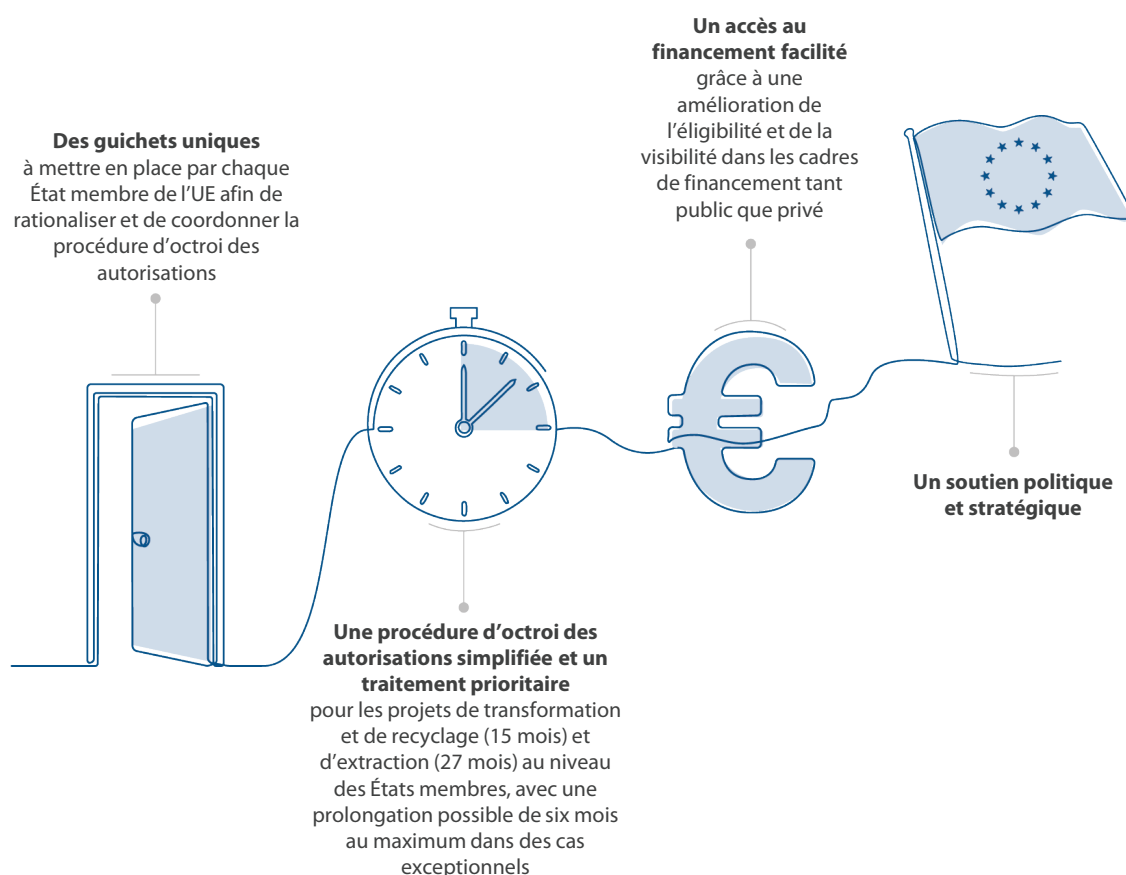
**Des guichets uniques**
à mettre en place par chaque État membre de l'UE afin de rationaliser et de coordonner la procédure d'octroi des autorisations

**Un accès au financement facilité**
grâce à une amélioration de l'éligibilité et de la visibilité dans les cadres de financement tant public que privé

**Une procédure d'octroi des autorisations simplifiée et un traitement prioritaire**
pour les projets de transformation et de recyclage (15 mois) et d'extraction (27 mois) au niveau des États membres, avec une prolongation possible de six mois au maximum dans des cas exceptionnels

**Un soutien politique et stratégique**